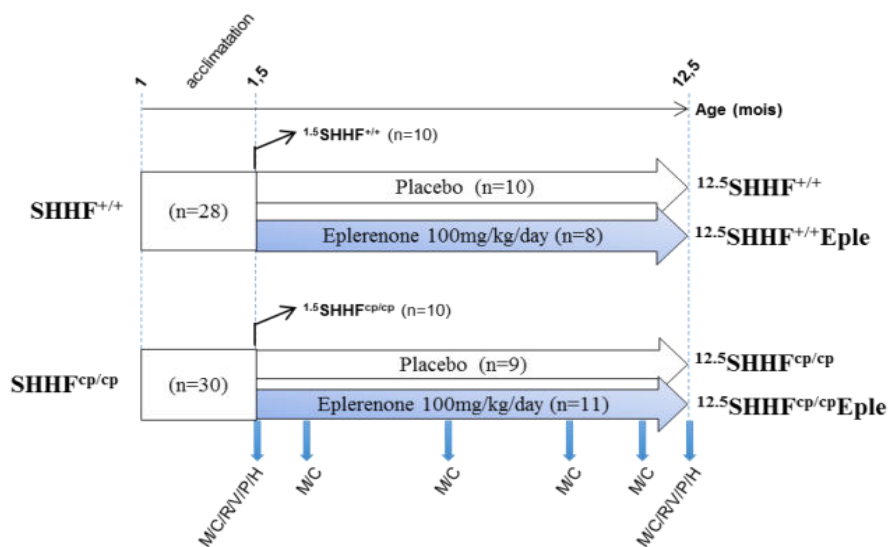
1

acclimatation

1,5

12,5

Age (mois)

$^{1.5}$SHHF$^{+/+}$ (n=10)

SHHF$^{+/+}$

(n=28)

Placebo (n=10)

$^{12.5}$SHHF$^{+/+}$

Eplerenone 100mg/kg/day (n=8)

$^{12.5}$SHHF$^{+/+}$Eple

$^{1.5}$SHHF$^{cp/cp}$ (n=10)

SHHF$^{cp/cp}$

(n=30)

Placebo (n=9)

$^{12.5}$SHHF$^{cp/cp}$

Eplerenone 100mg/kg/day (n=11)

$^{12.5}$SHHF$^{cp/cp}$Eple

M/C/RV/P/H

M/C

M/C

M/C

M/C

M/C/RV/P/H